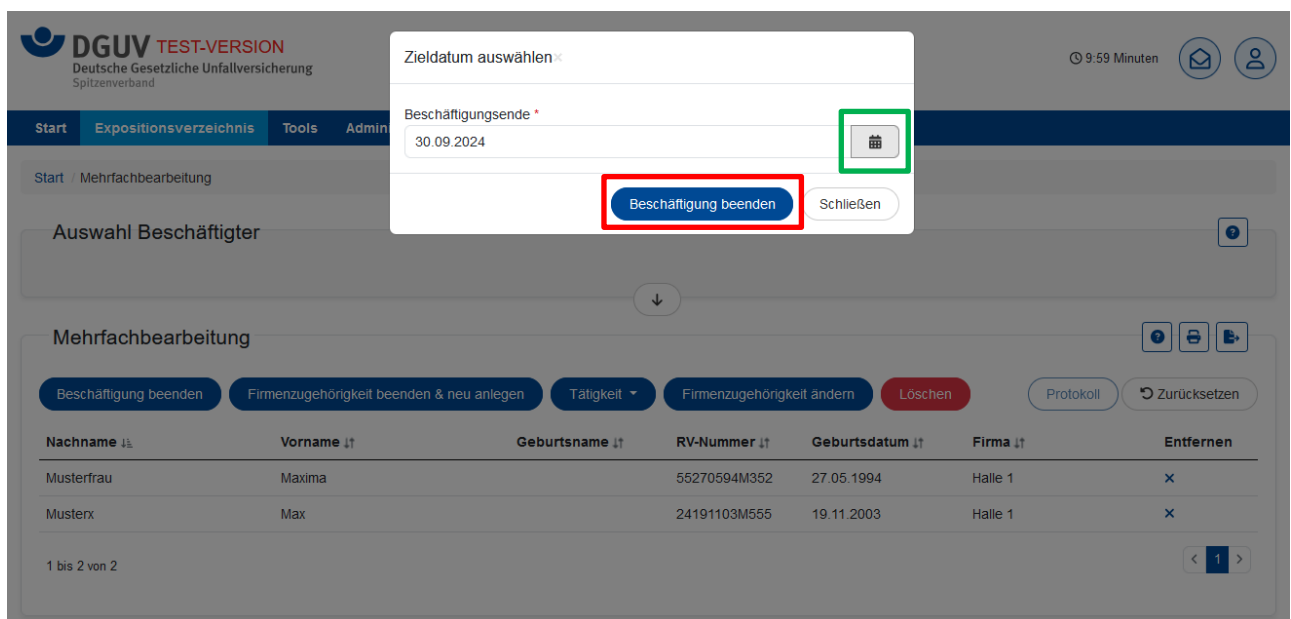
DGUV TEST-VERSION
Deutsche Gesetzliche Unfallversicherung
Spitzenverband

9:59 Minuten

Start | Expositionsverzeichnis | Tools | Admin

Start / Mehrfachbearbeitung

Zieldatum auswählen ×

Beschäftigungsende *
30.09.2024

Beschäftigung beenden | Schließen

Auswahl Beschäftigter

Mehrfachbearbeitung

Beschäftigung beenden | Firmenzugehörigkeit beenden & neu anlegen | Tätigkeit | Firmenzugehörigkeit ändern | Löschen | Protokoll | Zurücksetzen

| Nachname | Vorname | Geburtsname | RV-Nummer | Geburtsdatum | Firma | Entfernen |
|---|---|---|---|---|---|---|
| Musterfrau | Maxima | | 55270594M352 | 27.05.1994 | Halle 1 | × |
| Musterx | Max | | 24191103M555 | 19.11.2003 | Halle 1 | × |

1 bis 2 von 2

< 1 >